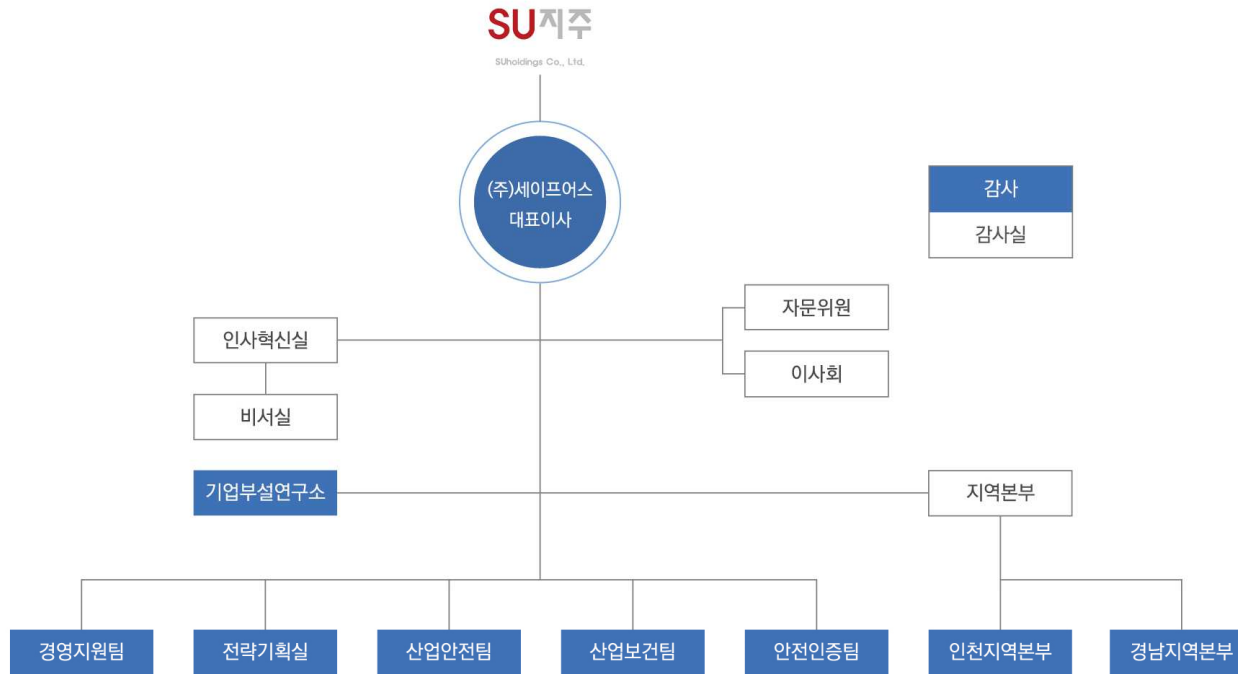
SU지주
SUholdings Co., Ltd.

(주)세이프어스
대표이사

감사
감사실

자문위원
이사회

인사혁신실
비서실

기업부설연구소

지역본부

경영지원팀
전략기획실
산업안전팀
산업보건팀
안전인증팀
인천지역본부
경남지역본부